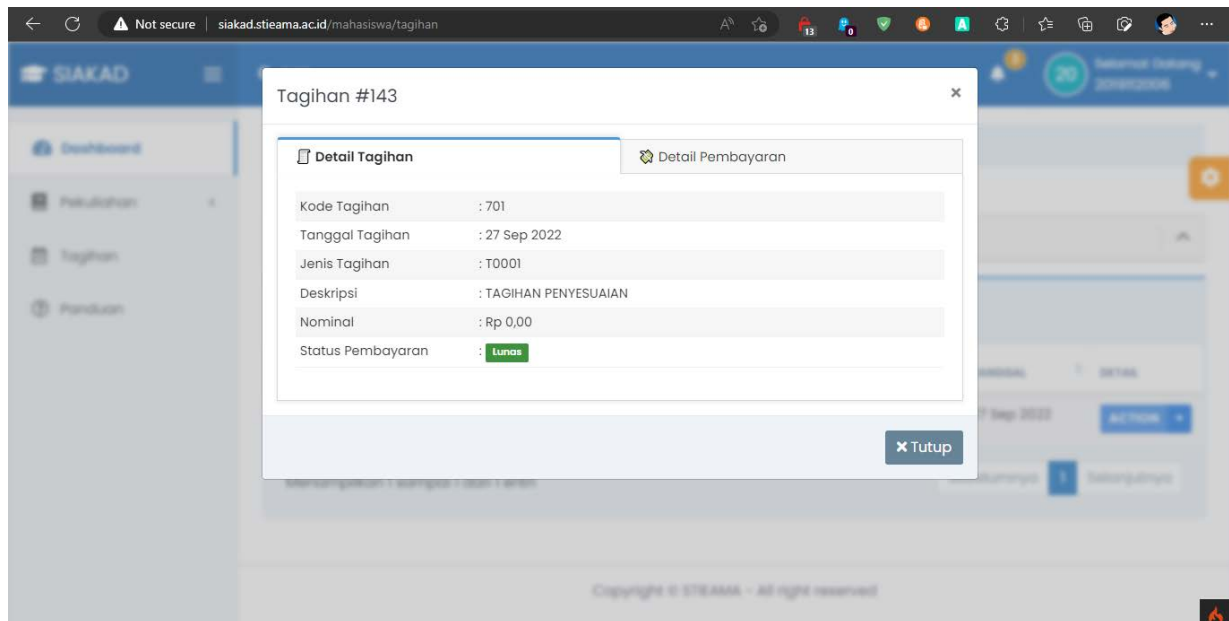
Not secure | siakad.stieama.ac.id/mahasiswa/tagihan

SIAKAD

Dashboard
Perkuliahan
Tagihan
Panduan

Selamat Datang
20

Tagihan #143

×

Detail Tagihan

Detail Pembayaran

| | |
|---|---|
| Kode Tagihan | : 701 |
| Tanggal Tagihan | : 27 Sep 2022 |
| Jenis Tagihan | : T0001 |
| Deskripsi | : TAGIHAN PENYESUAIAN |
| Nominal | : Rp 0,00 |
| Status Pembayaran | : Lunas |

✖ Tutup

TANGGAL DETAIL
27 Sep 2022 ACTION

Menampilkan 1 sampai 1 dari 1 entri
Sebelumnya 1 Selanjutnya

Copyright © STIEAMA - All right reserved